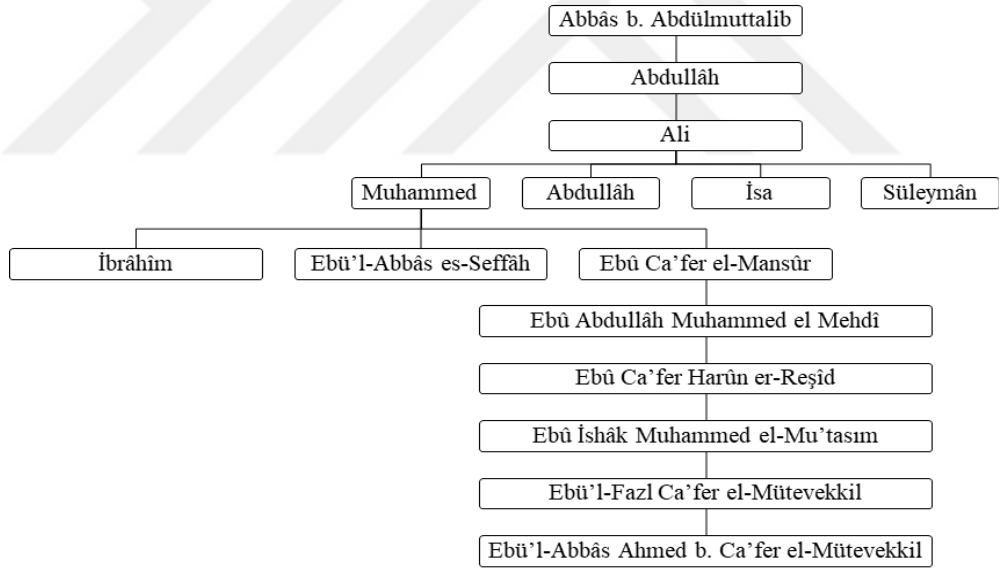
Abbâs b. Abdülmuttalib

Abdullâh

Ali

Muhammed

Abdullâh

İsa

Süleymân

İbrâhîm

Ebü'l-Abbâs es-Seffâh

Ebû Ca'fer el-Mansûr

Ebû Abdullâh Muhammed el Mehdî

Ebû Ca'fer Harûn er-Reşîd

Ebû İshâk Muhammed el-Mu'tasım

Ebü'l-Fazl Ca'fer el-Mütevekkil

Ebü'l-Abbâs Ahmed b. Ca'fer el-Mütevekkil